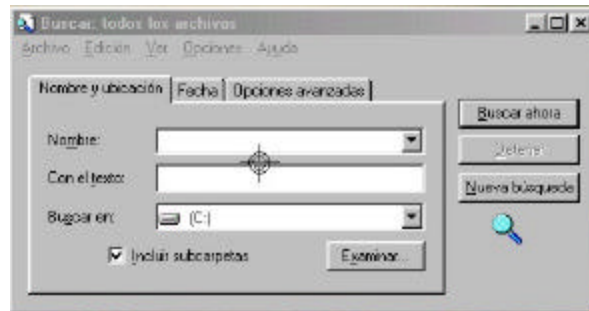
Buscar: todos los archivos

Archivo Edición Ver Opciones Ayuda

Nombre y ubicación | Fecha | Opciones avanzadas

Nombre:

Con el texto:

Buscar en: (C:)

Incluir subcarpetas

Examinar...

Buscar ahora

Detener

Nueva búsqueda